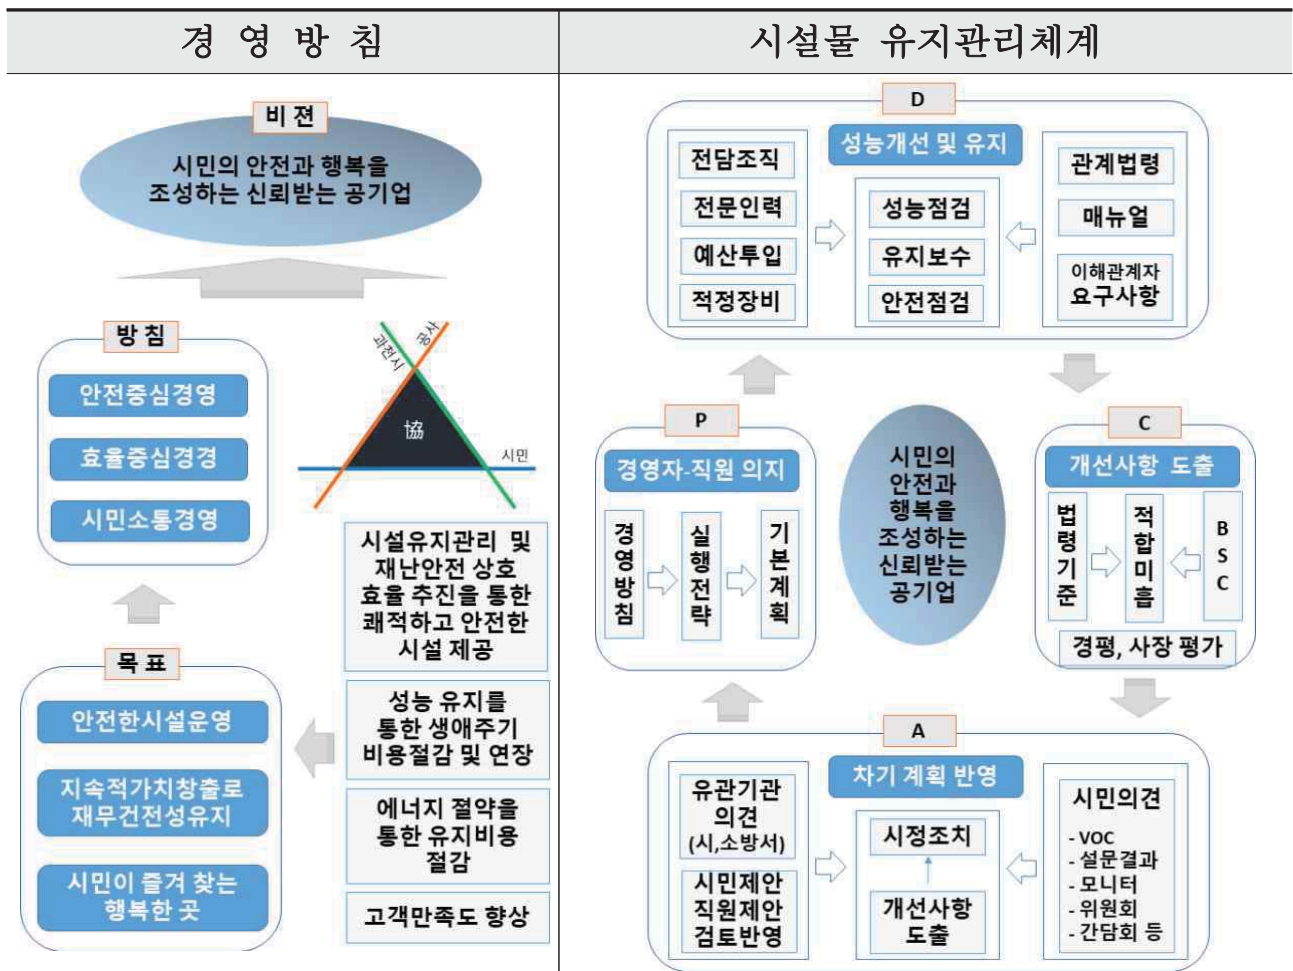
| 경 영 방 침 | 시설물 유지관리체계 |
|---|---|

비 전

시민의 안전과 행복을 조성하는 신뢰받는 공기업

방 침

안전중심경영

효율중심경영

시민소통경영

과천시

공사

協

시민

시설유지관리 및 재난안전 상호 효율 추진을 통한 쾌적하고 안전한 시설 제공

성능 유지를 통한 생애주기 비용절감 및 연장

에너지 절약을 통한 유지비용 절감

고객만족도 향상

목 표

안전한시설운영

지속적가치창출로 재무건전성유지

시민이 즐겨 찾는 행복한 곳

D

성능개선 및 유지

전담조직

전문인력

예산투입

적정장비

성능점검

유지보수

안전점검

관계법령

매뉴얼

이해관계자 요구사항

P

경영자-직원 의지

경영방침

실행전략

기본계획

시민의 안전과 행복을 조성하는 신뢰받는 공기업

C

개선사항 도출

법령기준

적합미흡

BSC

경평, 사장 평가

A

차기 계획 반영

유관기관 의견 (시,소방서)

시민제안 직원제안 검토반영

시정조치

개선사항 도출

시민의견

- VOC
- 설문결과
- 모니터
- 위원회
- 간담회 등